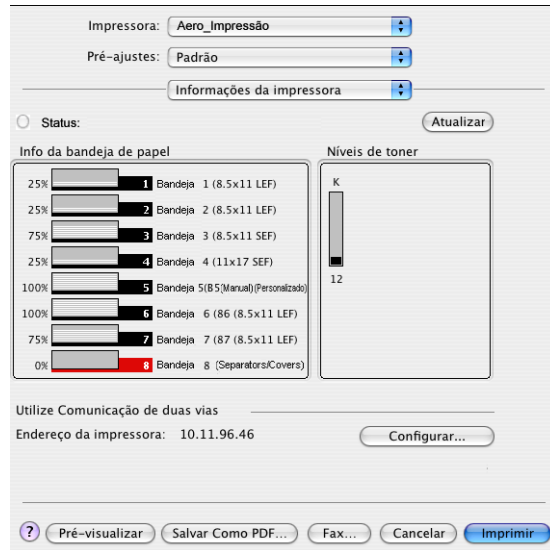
Impressora: Aero_Impressão

Pré-ajustes: Padrão

Informações da impressora

Status:

Atualizar

Info da bandeja de papel

Níveis de toner

25% 1 Bandeja 1 (8.5x11 LEF)

25% 2 Bandeja 2 (8.5x11 LEF)

75% 3 Bandeja 3 (8.5x11 SEF)

25% 4 Bandeja 4 (11x17 SEF)

100% 5 Bandeja 5(B5(Manual)(Personalizado)

100% 6 Bandeja 6 (86 (8.5x11 LEF)

75% 7 Bandeja 7 (87 (8.5x11 LEF)

0% 8 Bandeja 8 (Separators/Covers)

K

12

Utilize Comunicação de duas vias

Endereço da impressora: 10.11.96.46

Configurar...

?

Pré-visualizar

Salvar Como PDF...

Fax...

Cancelar

Imprimir